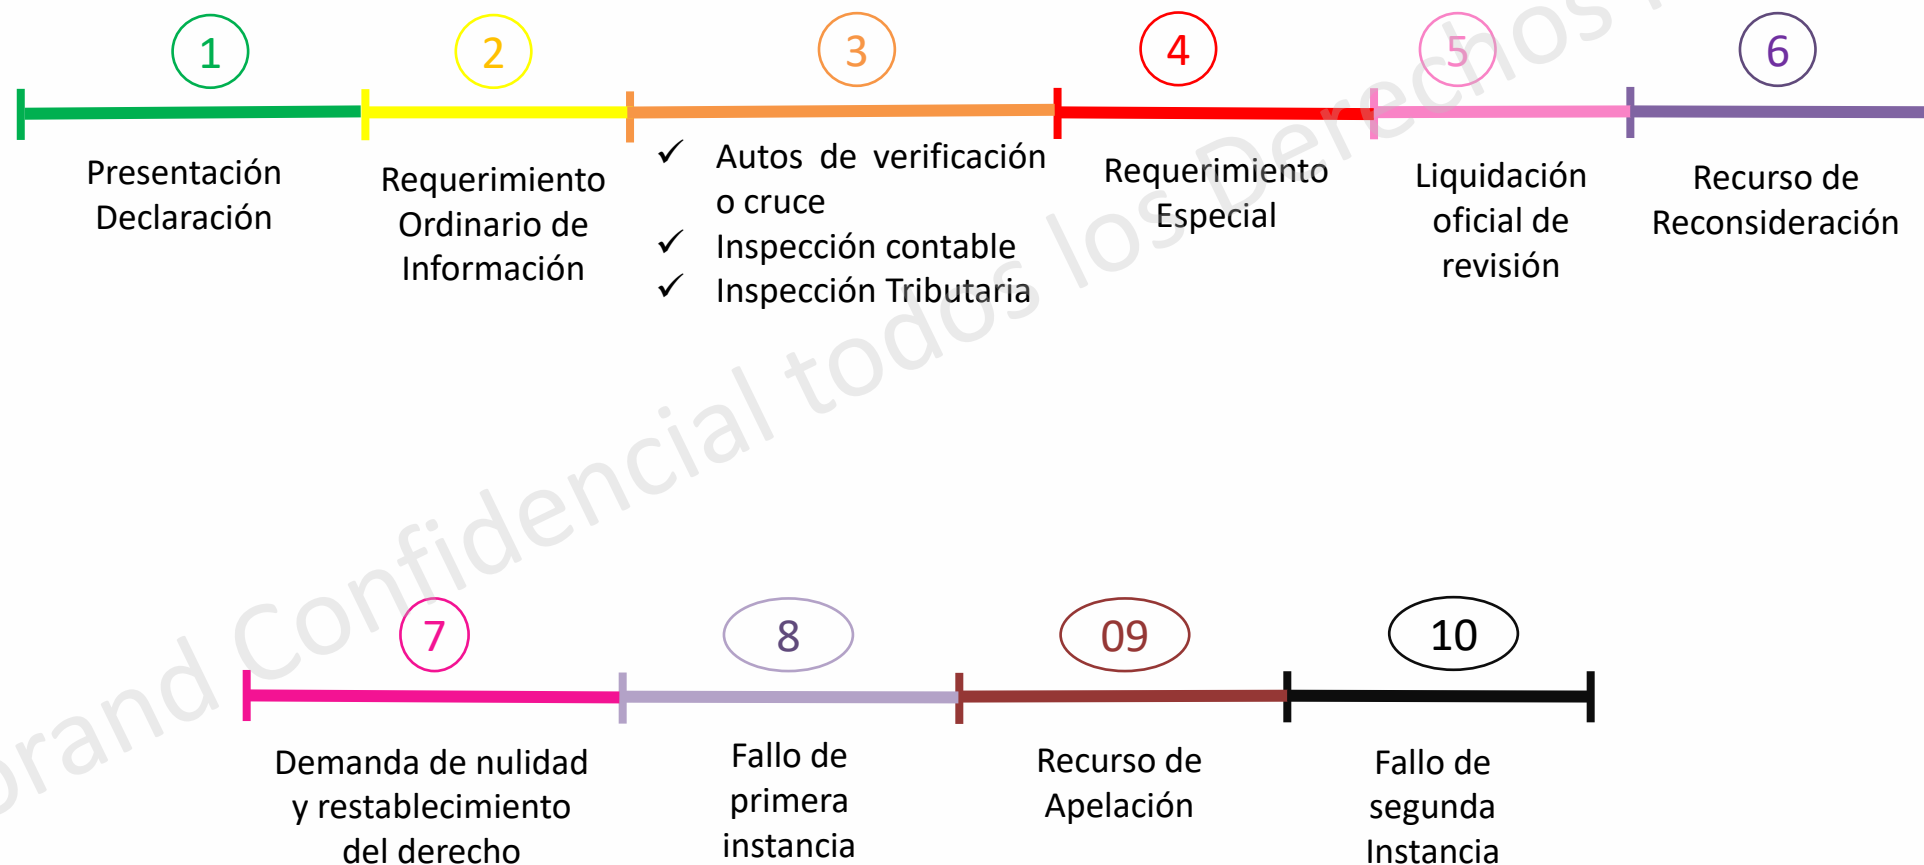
1
Presentación Declaración

2
Requerimiento Ordinario de Información

3
✓ Autos de verificación o cruce
✓ Inspección contable
✓ Inspección Tributaria

4
Requerimiento Especial

5
Liquidación oficial de revisión

6
Recurso de Reconsideración

7
Demanda de nulidad y restablecimiento del derecho

8
Fallo de primera instancia

09
Recurso de Apelación

10
Fallo de segunda Instancia

brand Confidencial todos los Derechos